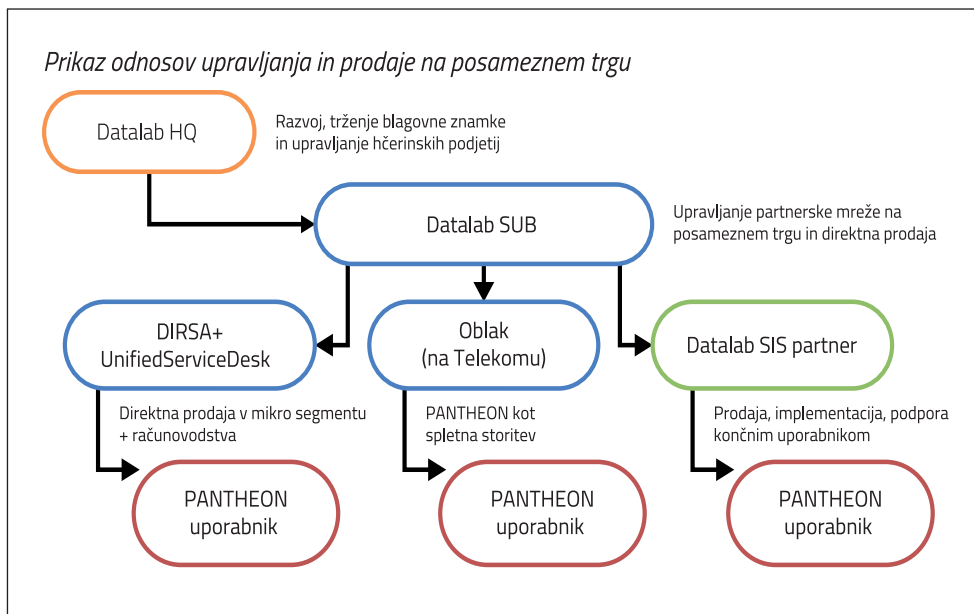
Prikaz odnosov upravljanja in prodaje na posameznem trgu

Datalab HQ

Razvoj, trženje blagovne znamke in upravljanje hčerinskih podjetij

Datalab SUB

Upravljanje partnerske mreže na posameznem trgu in direktna prodaja

DIRSA+ UnifiedServiceDesk

Oblak (na Telekomu)

Datalab SIS partner

Direktna prodaja v mikro segmentu + računovodstva

PANTHEON kot spletna storitev

Prodaja, implementacija, podpora končnim uporabnikom

PANTHEON uporabnik

PANTHEON uporabnik

PANTHEON uporabnik